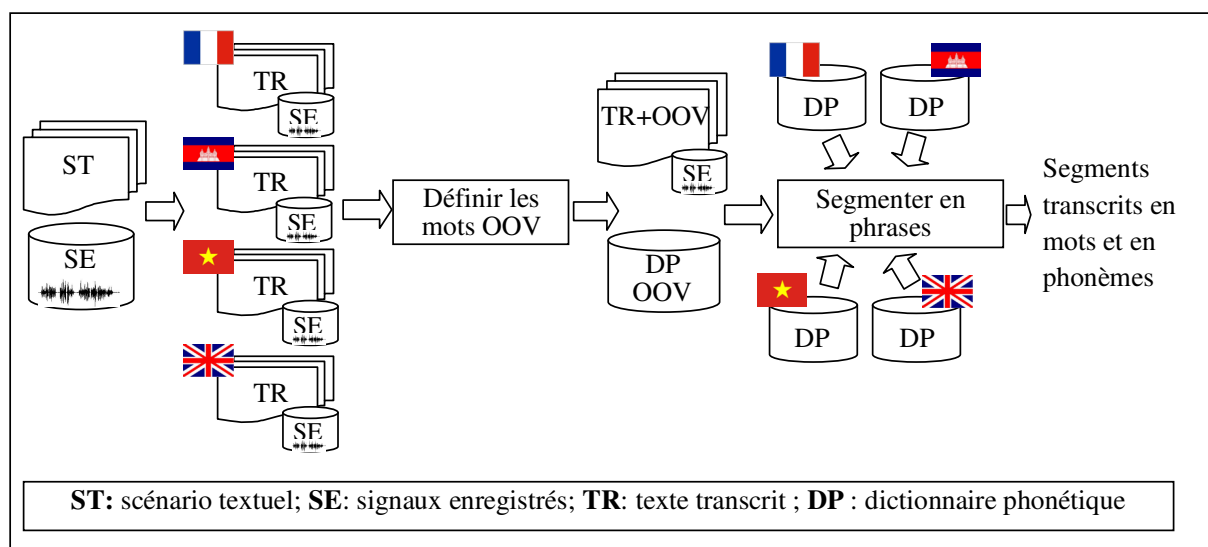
ST

SE

TR

SE

TR

SE

TR

SE

TR

SE

Définir les mots OOV

TR+OOV

SE

DP OOV

DP

DP

Segmenter en phrases

DP

DP

Segments transcrits en mots et en phonèmes

**ST:** scénario textuel; **SE**: signaux enregistrés; **TR**: texte transcrit ; **DP** : dictionnaire phonétique